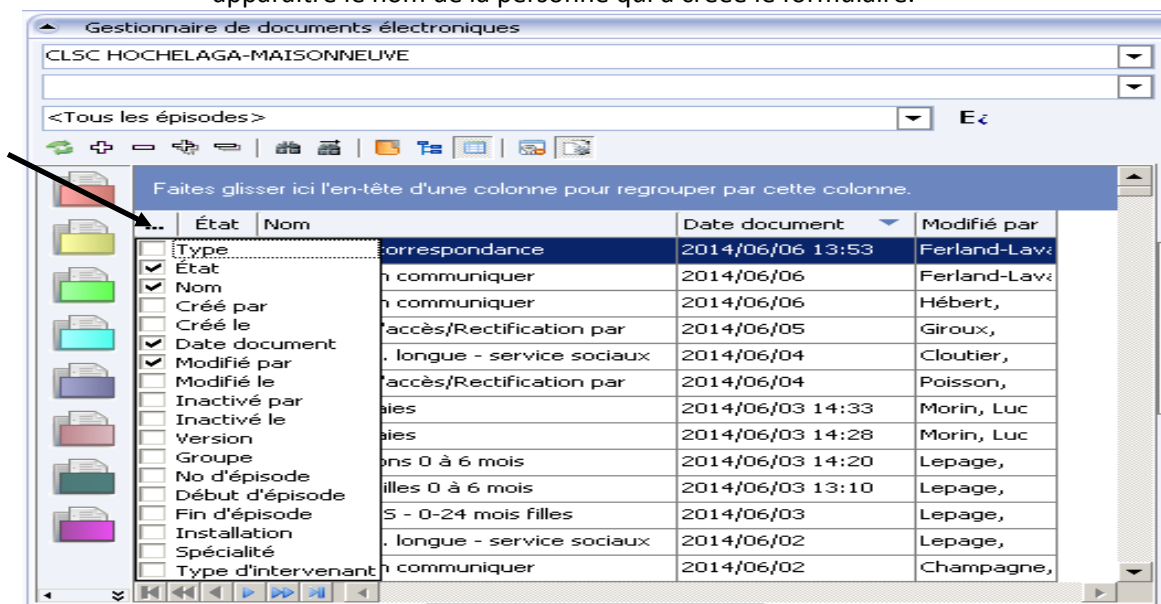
Gestionnaire de documents électroniques

CLSC HOCHELAGA-MAISONNEUVE

<Tous les épisodes>

E¿

Faites glisser ici l'en-tête d'une colonne pour regrouper par cette colonne.

| ... | État | Nom | Date document | Modifié par |
|---|---|---|---|---|
| | | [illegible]orrespondance | 2014/06/06 13:53 | Ferland-Lava |
| | | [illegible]n communiquer | 2014/06/06 | Ferland-Lava |
| | | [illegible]n communiquer | 2014/06/06 | Hébert, |
| | | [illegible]'accès/Rectification par | 2014/06/05 | Giroux, |
| | | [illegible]. longue - service sociaux | 2014/06/04 | Cloutier, |
| | | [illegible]'accès/Rectification par | 2014/06/04 | Poisson, |
| | | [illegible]aies | 2014/06/03 14:33 | Morin, Luc |
| | | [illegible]aies | 2014/06/03 14:28 | Morin, Luc |
| | | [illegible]ons 0 à 6 mois | 2014/06/03 14:20 | Lepage, |
| | | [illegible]illes 0 à 6 mois | 2014/06/03 13:10 | Lepage, |
| | | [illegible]S - 0-24 mois filles | 2014/06/03 | Lepage, |
| | | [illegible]. longue - service sociaux | 2014/06/02 | Lepage, |
| | | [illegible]n communiquer | 2014/06/02 | Champagne, |

Type
État
Nom
Créé par
Créé le
Date document
Modifié par
Modifié le
Inactivé par
Inactivé le
Version
Groupe
No d'épisode
Début d'épisode
Fin d'épisode
Installation
Spécialité
Type d'intervenant